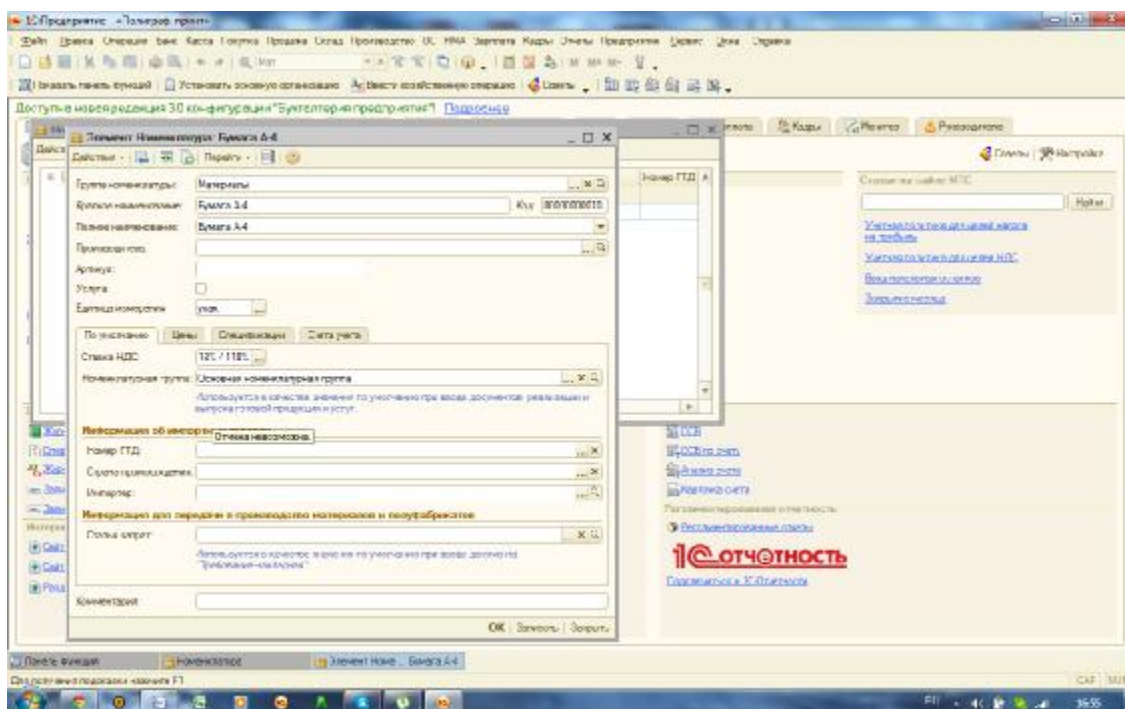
1С:Предприятие - "Тестовая правка"

Файл Правка Операции Банк Касса Покупка Продажа Склад Производство ОС НМА Зарплата Кадры Отчеты Предприятие Сервис Окна Справка

Показать панель функций | Установить основную организацию | Ввести хозяйственную операцию | Советы

Доступна новая редакция 3.0 конфигурации "Бухгалтерия предприятия"! Подробнее

Элемент Номенклатура: Бумага А-4 _ □ X

Действия · | Перейти ·

Группа номенклатуры: Материалы

Краткое наименование: Бумага А-4 Код: 00000000010

Полное наименование: Бумага А4

Производитель:

Артикул:

Услуга:

Единица измерения: упак.

По умолчанию | Цены | Спецификации | Счета учета

Ставка НДС: 18% / 118%

Номенклатурная группа: Основная номенклатурная группа

Используется в качестве значения по умолчанию при вводе документов реализации и выпуска готовой продукции и услуг.

Информация об импорте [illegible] Отмена невозможна.

Номер ГТД:

Страна происхождения:

Импортер:

Информация для передачи в производство материалов и полуфабрикатов

Статья затрат:

Используется в качестве значения по умолчанию при вводе документов "Требование-накладная"

Комментарий:

OK | Записать | Закрыть

Номер ГТД

Кадры | Монитор | Руководителю

Советы | Настройка

Справочник НДС

Найти

Учет налога на прибыль
Учет по налогу на добавленную стоимость
Ввод начальных остатков
Закрытие месяца

ОСВ
ОСВ по счету
Анализ счета
Карточка счета

Регламентированная отчетность
Регламентированные отчеты

1С:ОТЧЕТНОСТЬ

Подключиться к 1С:Отчетности

Панель функций | Номенклатура | Элемент Номе... Бумага А-4

Для получения подсказки нажмите F1

CAP NUM

RU 16:55